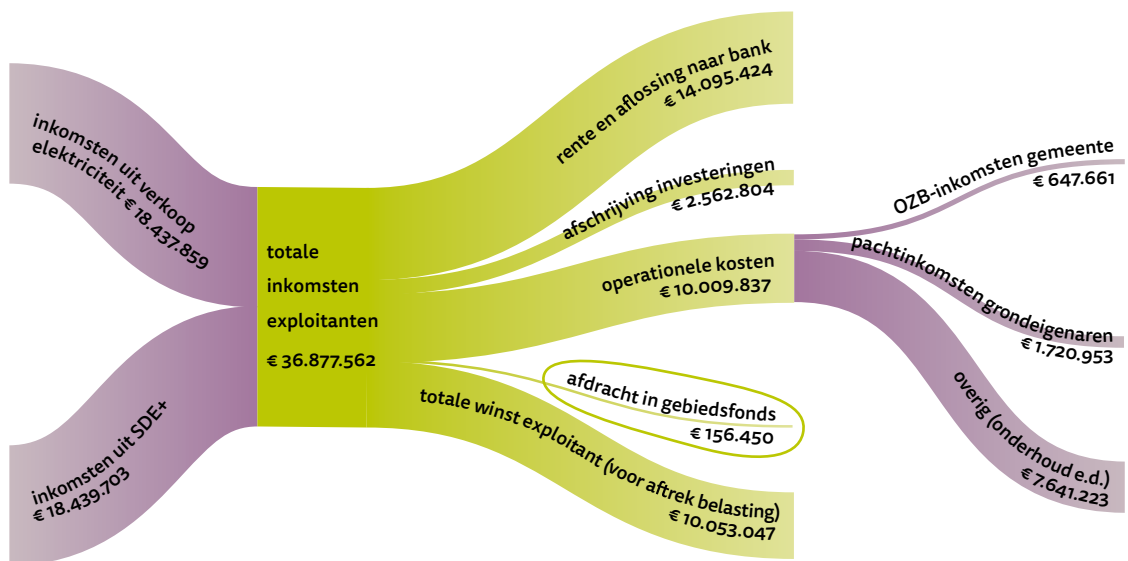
inkomsten uit verkoop elektriciteit € 18.437.859

inkomsten uit SDE+ € 18.439.703

totale inkomsten exploitanten € 36.877.562

rente en aflossing naar bank € 14.095.424

afschrijving investeringen € 2.562.804

operationele kosten € 10.009.837

afdracht in gebiedsfonds € 156.450

totale winst exploitant (voor aftrek belasting) € 10.053.047

OZB-inkomsten gemeente € 647.661

pachtinkomsten grondeigenaren € 1.720.953

overig (onderhoud e.d.) € 7.641.223